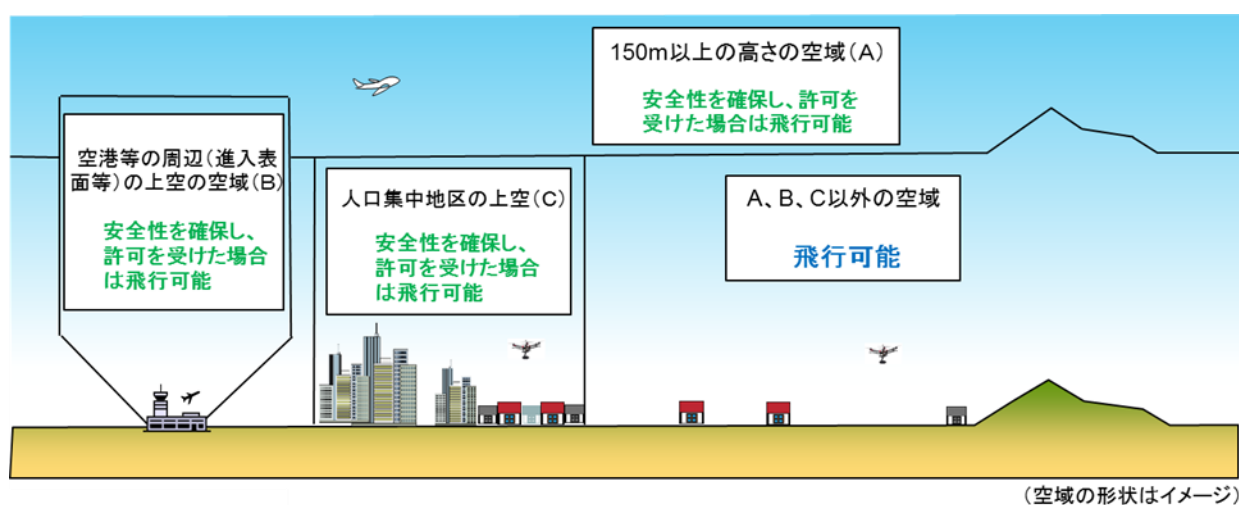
150m以上の高さの空域（A）

安全性を確保し、許可を受けた場合は飛行可能

空港等の周辺（進入表面等）の上空の空域（B）

安全性を確保し、許可を受けた場合は飛行可能

人口集中地区の上空（C）

安全性を確保し、許可を受けた場合は飛行可能

A、B、C以外の空域

飛行可能

（空域の形状はイメージ）